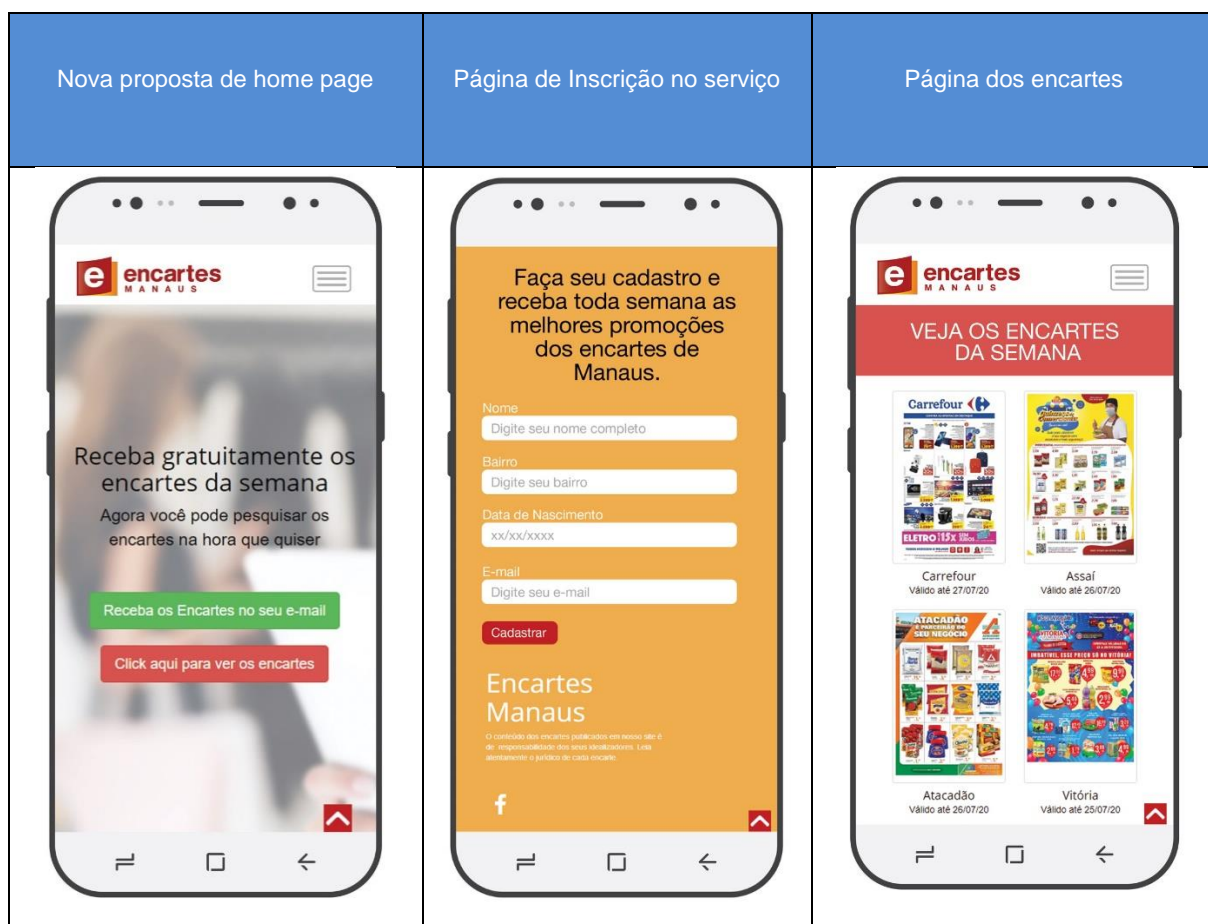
| Nova proposta de home page | Página de Inscrição no serviço | Página dos encartes |
|---|---|---|
| e encartes MANAUS<br><br>Receba gratuitamente os encartes da semana<br>Agora você pode pesquisar os encartes na hora que quiser<br><br>Receba os Encartes no seu e-mail<br><br>Click aqui para ver os encartes | Faça seu cadastro e receba toda semana as melhores promoções dos encartes de Manaus.<br><br>Nome<br>Digite seu nome completo<br>Bairro<br>Digite seu bairro<br>Data de Nascimento<br>xx/xx/xxxx<br>E-mail<br>Digite seu e-mail<br><br>Cadastrar<br><br>Encartes Manaus<br>O conteúdo dos encartes publicados em nosso site é de responsabilidade dos seus idealizadores. Leia atentamente o jurídico de cada encarte.<br><br>f | e encartes MANAUS<br><br>VEJA OS ENCARTES DA SEMANA<br><br>Carrefour<br>Válido até 27/07/20<br><br>Assaí<br>Válido até 26/07/20<br><br>Atacadão<br>Válido até 26/07/20<br><br>Vitória<br>Válido até 25/07/20 |